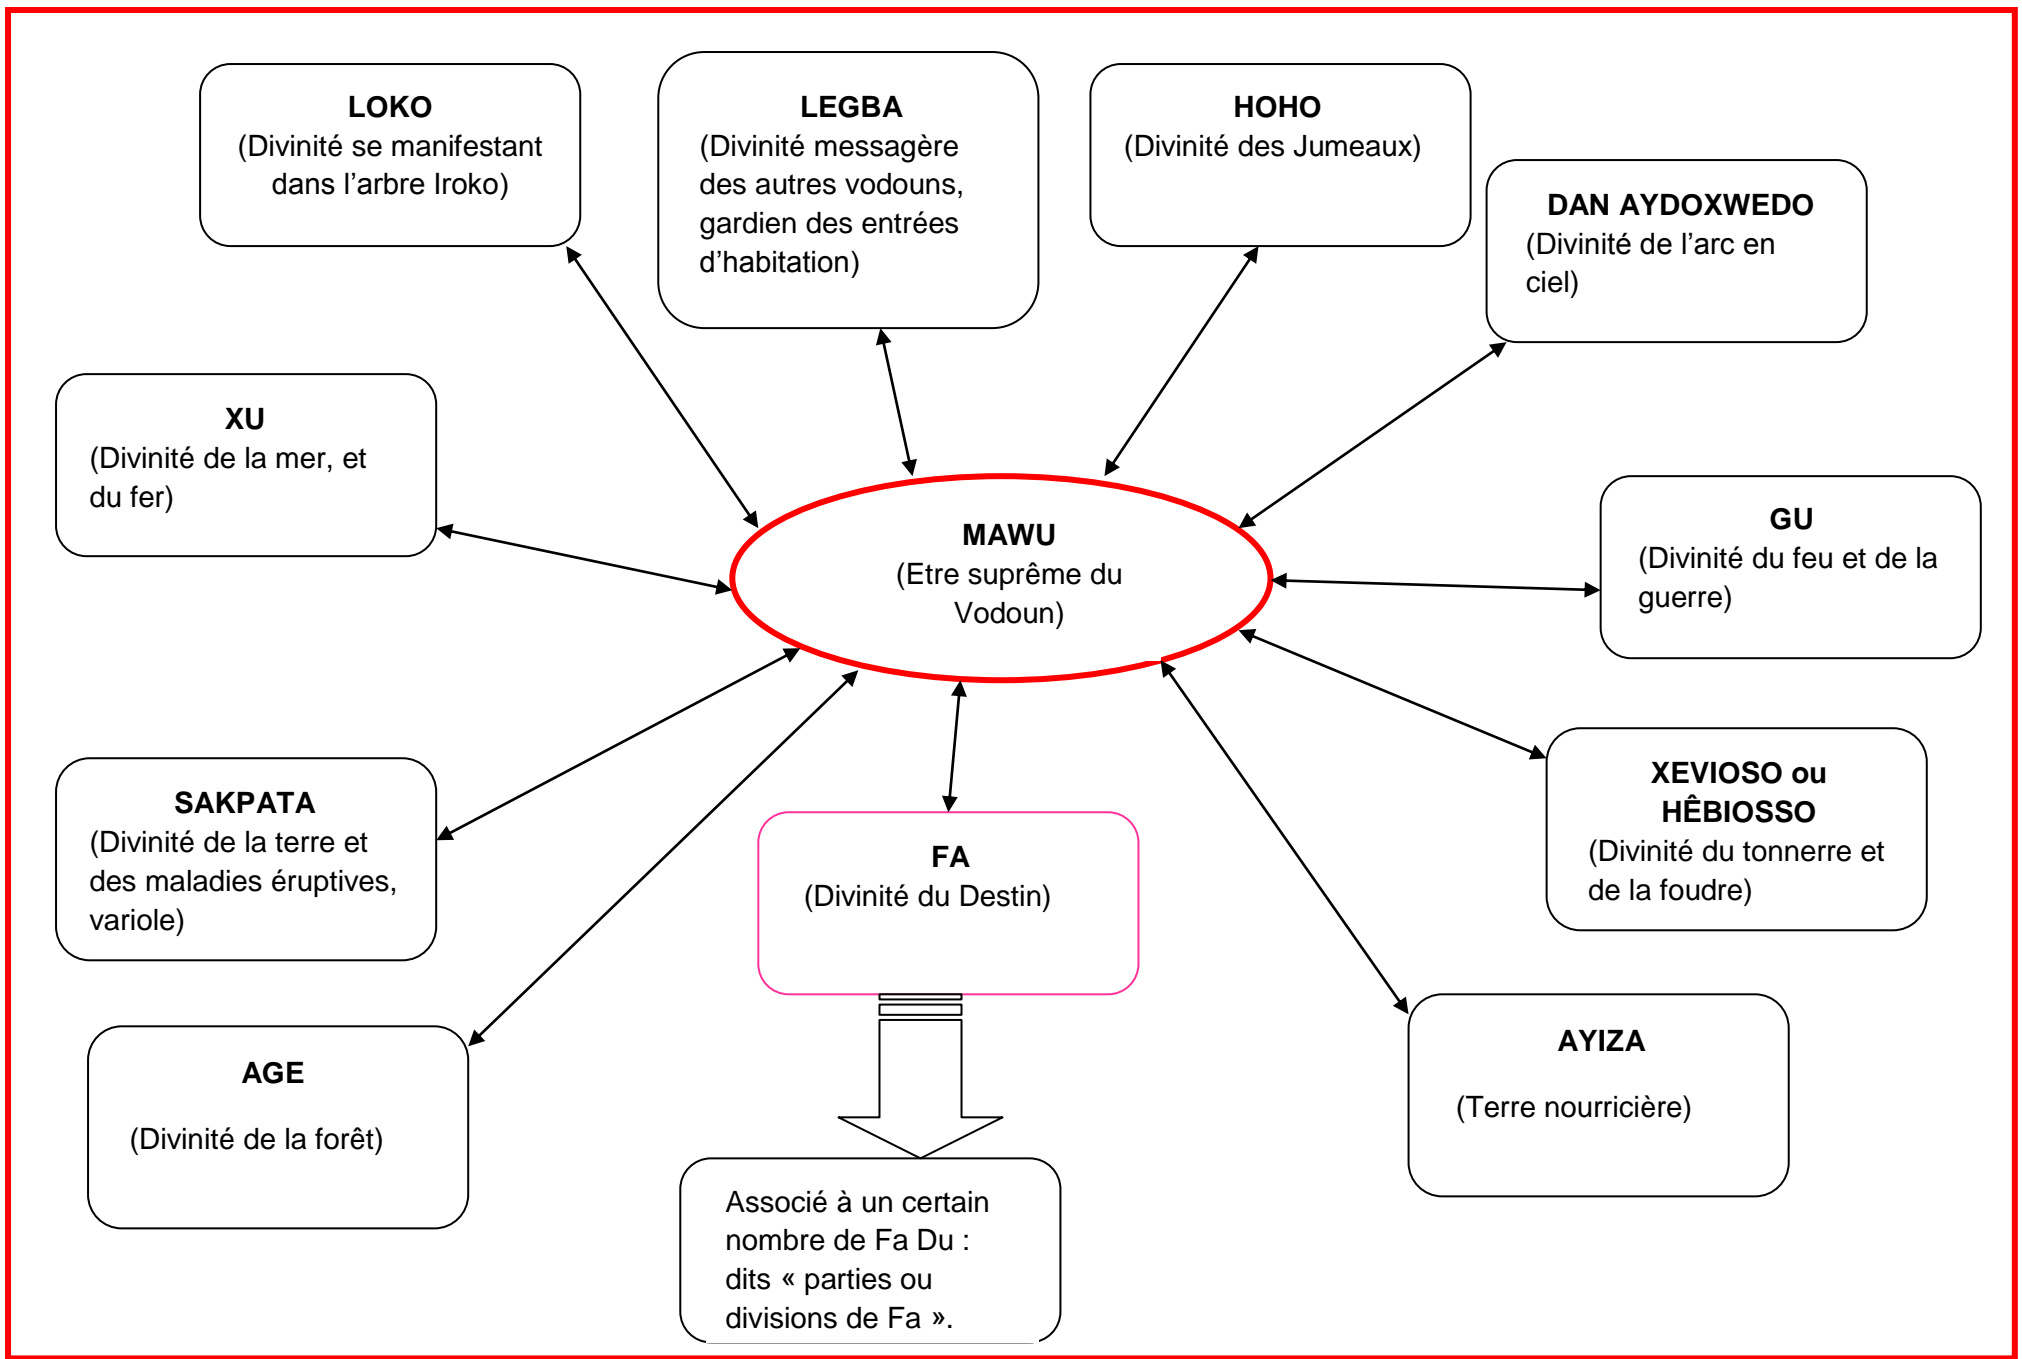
LOKO
(Divinité se manifestant dans l'arbre Iroko)

LEGBA
(Divinité messagère des autres vodouns, gardien des entrées d'habitation)

HOHO
(Divinité des Jumeaux)

DAN AYDOXWEDO
(Divinité de l'arc en ciel)

XU
(Divinité de la mer, et du fer)

MAWU
(Etre suprême du Vodoun)

GU
(Divinité du feu et de la guerre)

XEVIOSO ou HÊBIOSSO
(Divinité du tonnerre et de la foudre)

SAKPATA
(Divinité de la terre et des maladies éruptives, variole)

FA
(Divinité du Destin)

AGE
(Divinité de la forêt)

AYIZA
(Terre nourricière)

Associé à un certain nombre de Fa Du : dits « parties ou divisions de Fa ».